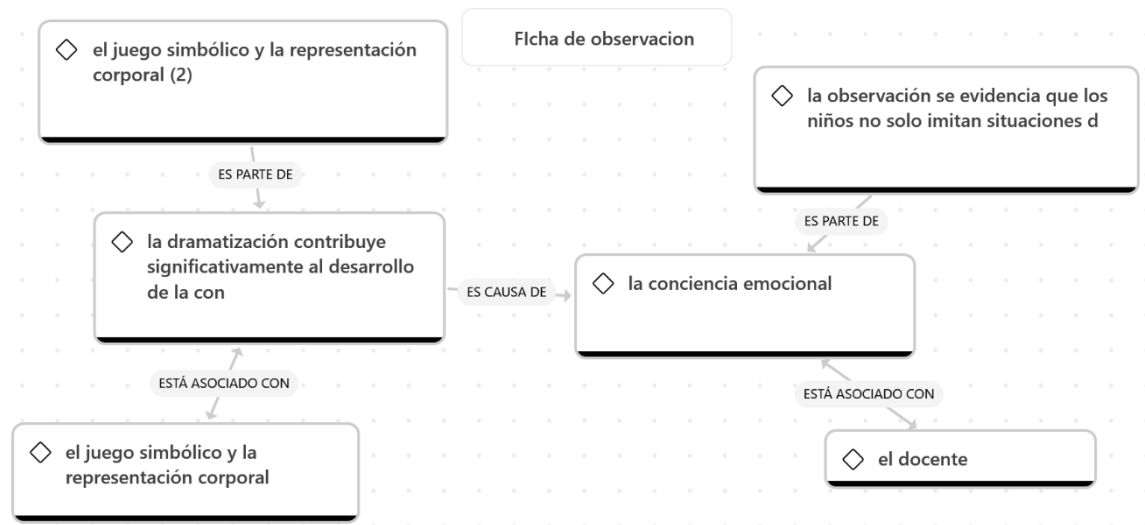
FIcha de observacion

◇ el juego simbólico y la representación corporal (2)

ES PARTE DE

◇ la dramatización contribuye significativamente al desarrollo de la con

ES CAUSA DE

◇ la conciencia emocional

◇ la observación se evidencia que los niños no solo imitan situaciones d

ES PARTE DE

ESTÁ ASOCIADO CON

◇ el juego simbólico y la representación corporal

ESTÁ ASOCIADO CON

◇ el docente